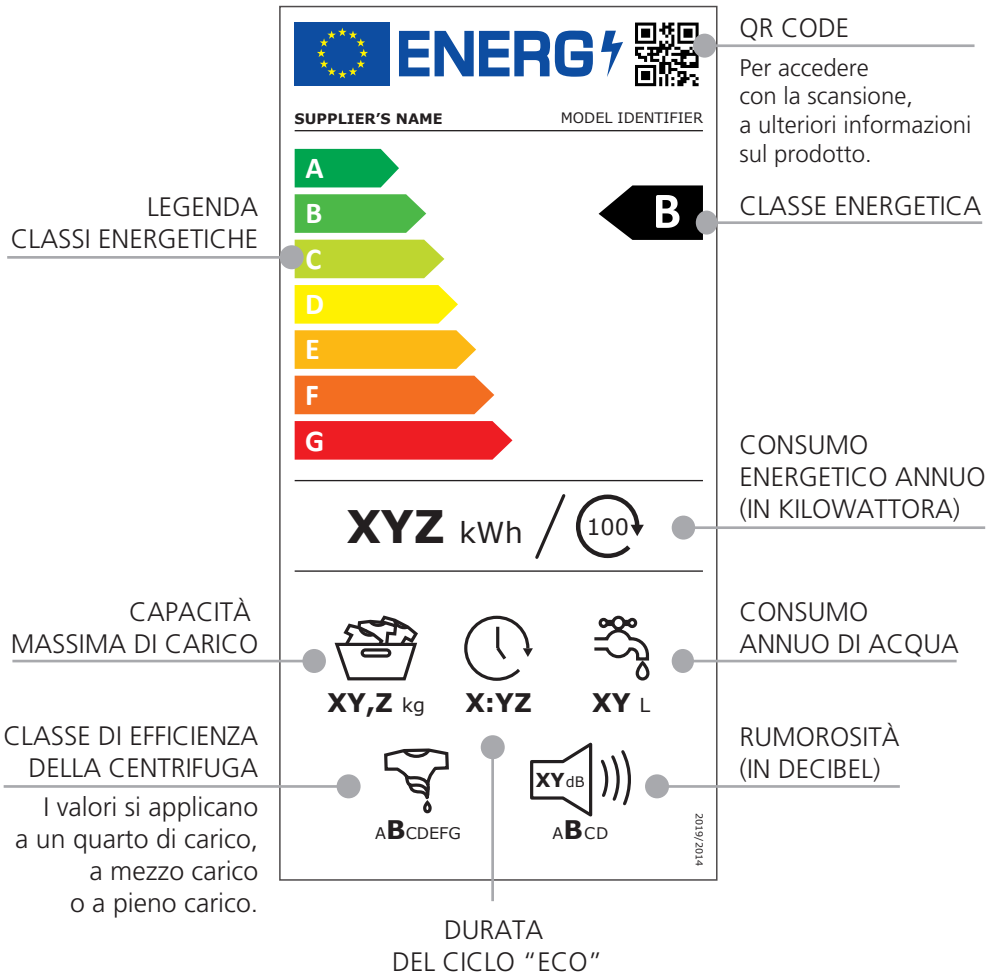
ENERG

SUPPLIER'S NAME
MODEL IDENTIFIER

QR CODE
Per accedere con la scansione, a ulteriori informazioni sul prodotto.

LEGENDA CLASSI ENERGETICHE

A
B
C
D
E
F
G

B

CLASSE ENERGETICA

CONSUMO ENERGETICO ANNUO (IN KILOWATTORA)

XYZ kWh / 100

CAPACITÀ MASSIMA DI CARICO

CONSUMO ANNUO DI ACQUA

XY,Z kg
X:YZ
XY L

CLASSE DI EFFICIENZA DELLA CENTRIFUGA

I valori si applicano a un quarto di carico, a mezzo carico o a pieno carico.

ABCDEFG

XY dB

ABCD

2019/2014

RUMOROSITÀ (IN DECIBEL)

DURATA DEL CICLO "ECO"